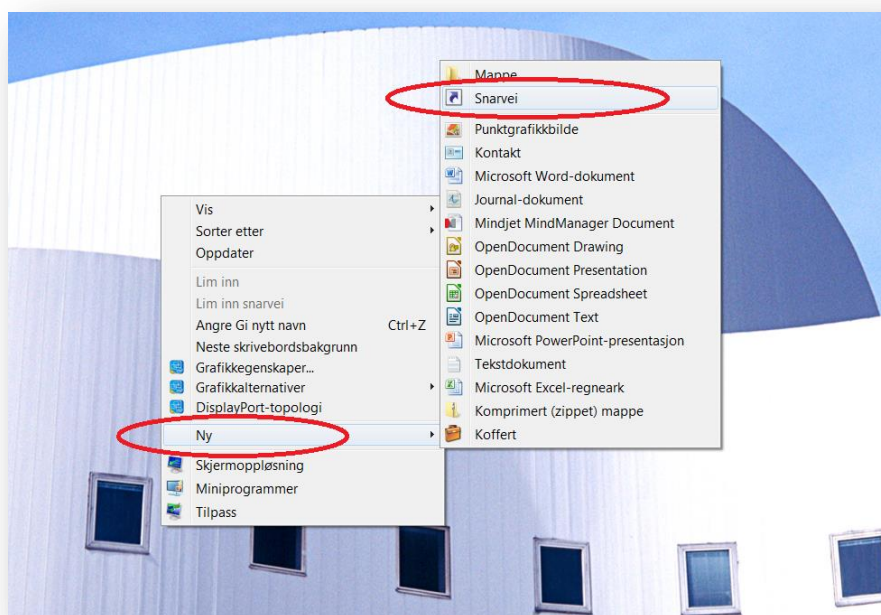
Vis
Sorter etter
Oppdater
Lim inn
Lim inn snarvei
Angre Gi nytt navn Ctrl+Z
Neste skrivebordsbakgrunn
Grafikkegenskaper...
Grafikkalternativer
DisplayPort-topologi
Ny
Skjermoppløsning
Miniprogrammer
Tilpass

Mappe
Snarvei
Punktgrafikkbilde
Kontakt
Microsoft Word-dokument
Journal-dokument
Mindjet MindManager Document
OpenDocument Drawing
OpenDocument Presentation
OpenDocument Spreadsheet
OpenDocument Text
Microsoft PowerPoint-presentasjon
Tekstdokument
Microsoft Excel-regneark
Komprimert (zippet) mappe
Koffert